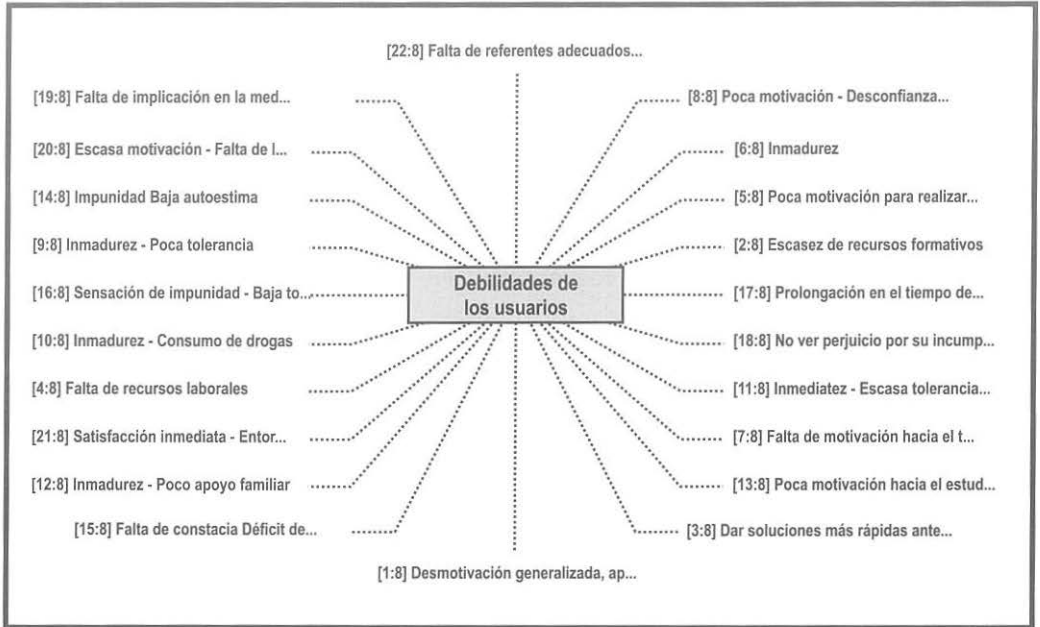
[22:8] Falta de referentes adecuados...

[19:8] Falta de implicación en la med...

[20:8] Escasa motivación - Falta de l...

[14:8] Impunidad Baja autoestima

[9:8] Inmadurez - Poca tolerancia

[16:8] Sensación de impunidad - Baja to...

[10:8] Inmadurez - Consumo de drogas

[4:8] Falta de recursos laborales

[21:8] Satisfacción inmediata - Entor...

[12:8] Inmadurez - Poco apoyo familiar

[15:8] Falta de constacia Déficit de...

[8:8] Poca motivación - Desconfianza...

[6:8] Inmadurez

[5:8] Poca motivación para realizar...

[2:8] Escasez de recursos formativos

Debilidades de los usuarios

[17:8] Prolongación en el tiempo de...

[18:8] No ver perjuicio por su incump...

[11:8] Inmediatez - Escasa tolerancia...

[7:8] Falta de motivación hacia el t...

[13:8] Poca motivación hacia el estud...

[3:8] Dar soluciones más rápidas ante...

[1:8] Desmotivación generalizada, ap...